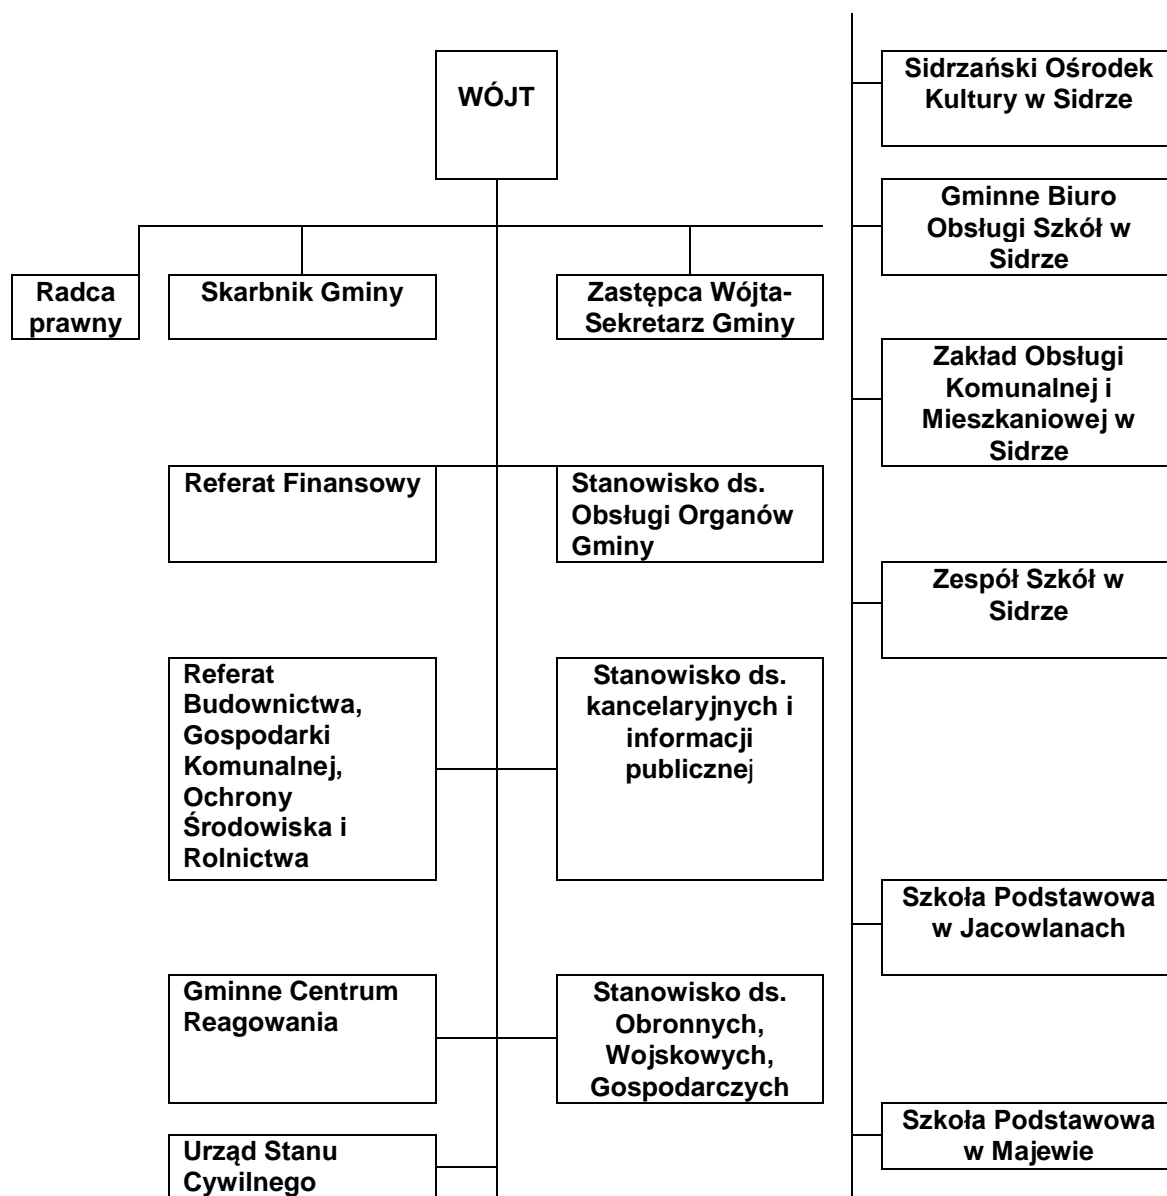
WÓJT

Radca prawny

Skarbnik Gminy

Zastępca Wójta-Sekretarz Gminy

Referat Finansowy

Stanowisko ds. Obsługi Organów Gminy

Referat Budownictwa, Gospodarki Komunalnej, Ochrony Środowiska i Rolnictwa

Stanowisko ds. kancelaryjnych i informacji publicznej

Gminne Centrum Reagowania

Stanowisko ds. Obronnych, Wojskowych, Gospodarczych

Urząd Stanu Cywilnego

Sidrzański Ośrodek Kultury w Sidrze

Gminne Biuro Obsługi Szkół w Sidrze

Zakład Obsługi Komunalnej i Mieszkaniowej w Sidrze

Zespół Szkół w Sidrze

Szkoła Podstawowa w Jacowlanach

Szkoła Podstawowa w Majewie